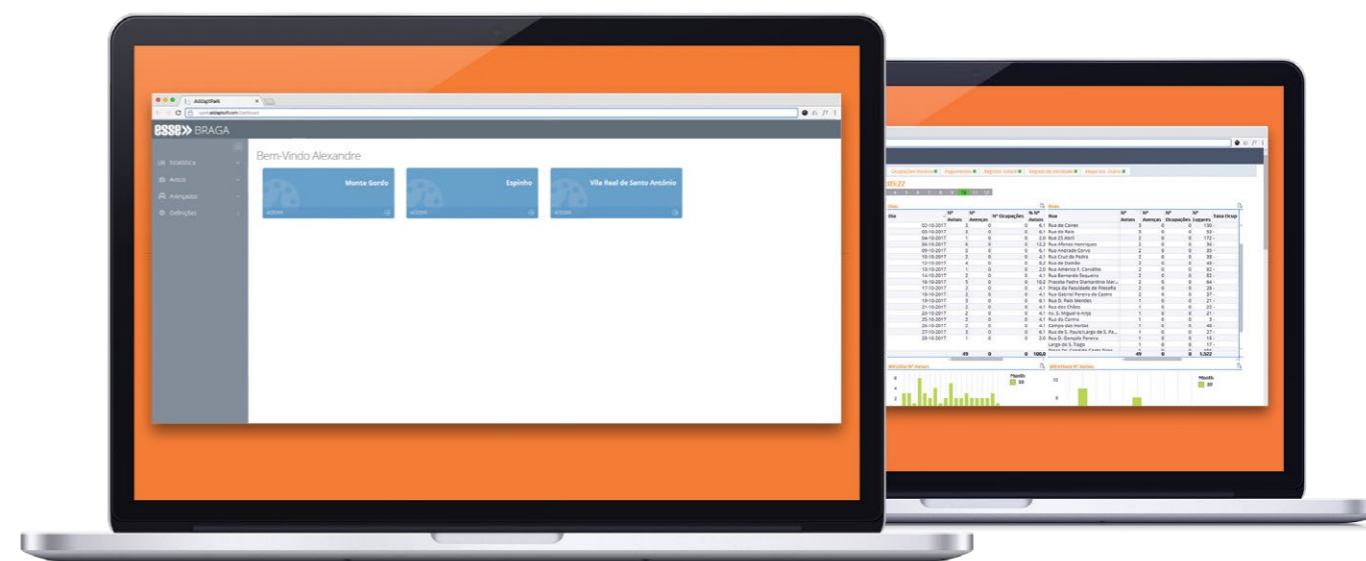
AdaptPark

esse» BRAGA

Estatística

Avisos

Principais

Definições

Bem-Vindo Alexandre

Monte Gordo

Espinho

Vila Real de Santo António

ACEDER

ACEDER

ACEDER

Ocupações Horárias | Pagamentos | Registos Lotais | Registos de Atividade | Mapa vs. Outros

Dias

Ruas

| Dia | Nº Avisos | Nº Avenças | Nº Ocupações | % Nº Avisos |
|---|---|---|---|---|
| 02-10-2017 | 3 | 0 | 0 | 6.1 |
| 03-10-2017 | 3 | 0 | 0 | 6.1 |
| 04-10-2017 | 1 | 0 | 0 | 2.0 |
| 06-10-2017 | 6 | 0 | 0 | 12.2 |
| 09-10-2017 | 3 | 0 | 0 | 6.1 |
| 10-10-2017 | 2 | 0 | 0 | 4.1 |
| 12-10-2017 | 4 | 0 | 0 | 8.2 |
| 13-10-2017 | 1 | 0 | 0 | 2.0 |
| 14-10-2017 | 2 | 0 | 0 | 4.1 |
| 16-10-2017 | 5 | 0 | 0 | 10.2 |
| 17-10-2017 | 2 | 0 | 0 | 4.1 |
| 18-10-2017 | 2 | 0 | 0 | 4.1 |
| 19-10-2017 | 2 | 0 | 0 | 4.1 |
| 21-10-2017 | 2 | 0 | 0 | 4.1 |
| 23-10-2017 | 2 | 0 | 0 | 4.1 |
| 25-10-2017 | 2 | 0 | 0 | 4.1 |
| 26-10-2017 | 2 | 0 | 0 | 4.1 |
| 27-10-2017 | 3 | 0 | 0 | 6.1 |
| 28-10-2017 | 1 | 0 | 0 | 2.0 |
| | 49 | 0 | 0 | 100,0 |

| Rua | Nº Avisos | Nº Avenças | Nº Ocupações | Nº Lugares | Taxa Ocup |
|---|---|---|---|---|---|
| Rua de Camões | 3 | 0 | 0 | 130 | |
| Rua do Raio | 3 | 0 | 0 | 93 | |
| Rua 25 Abril | 2 | 0 | 0 | 172 | |
| Rua Afonso Henriques | 2 | 0 | 0 | 36 | |
| Rua Andrade Corvo | 2 | 0 | 0 | 20 | |
| Rua Cruz de Pedra | 2 | 0 | 0 | 38 | |
| Rua do Damião | 2 | 0 | 0 | 43 | |
| Rua Américo F. Carvalho | 2 | 0 | 0 | 82 | |
| Rua Bernardo Sequeira | 2 | 0 | 0 | 82 | |
| Praceta Padre Diamantino Mar... | 2 | 0 | 0 | 64 | |
| Praça da Faculdade de Filosofia | 2 | 0 | 0 | 28 | |
| Rua Gabriel Pereira de Castro | 2 | 0 | 0 | 27 | |
| Rua D. Pais Mendes | 1 | 0 | 0 | 21 | |
| Rua dos Chãos | 1 | 0 | 0 | 22 | |
| Av. S. Miguel-o-Anjo | 1 | 0 | 0 | 21 | |
| Rua do Carmo | 1 | 0 | 0 | 3 | |
| Campo das Hortas | 1 | 0 | 0 | 40 | |
| Rua de S. Paulo/Largo de S. Pa... | 1 | 0 | 0 | 27 | |
| Rua D. Gonçalo Pereira | 1 | 0 | 0 | 15 | |
| Largo de S. Tiago | 1 | 0 | 0 | 17 | |
| | 49 | 0 | 0 | 1.522 | |

Month
09

Month
09